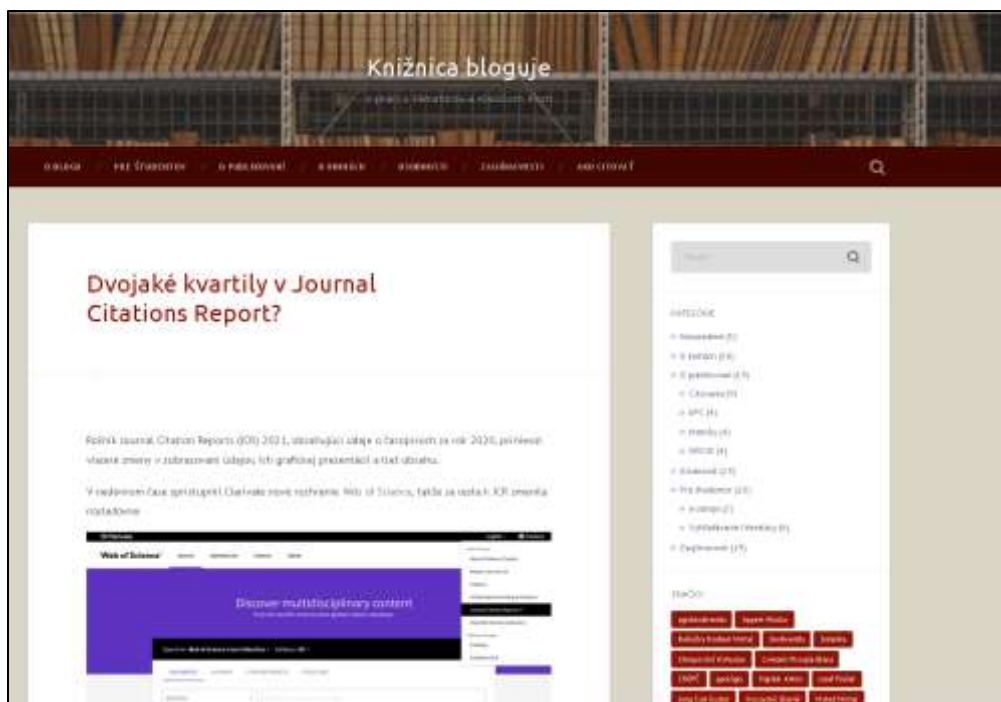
Knižnica bloguje

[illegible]

O BLOGU   PRE ŠTUDENTOV   O PUBLIKOVANÍ   O ZDROJOCH   HODNOTENIE   ZAUJÍMAVOSTI   AKO CITOVAŤ

Dvojaké kvartily v Journal Citations Report?

Ročník Journal Citation Reports (JCR) 2021, obsahujúci údaje o časopisoch za rok 2020, priniesol viaceré zmeny v zobrazovaní údajov, ich grafickej prezentácii a tiež obsahu.

V nedávnom čase sprístupnil Clarivate nové rozhranie Web of Science, takže aj ostatné JCR zmenila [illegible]

Web of Science

Discover multidisciplinary content

Hľadať

KATEGÓRIE

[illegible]

ŠTÍTKY

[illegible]